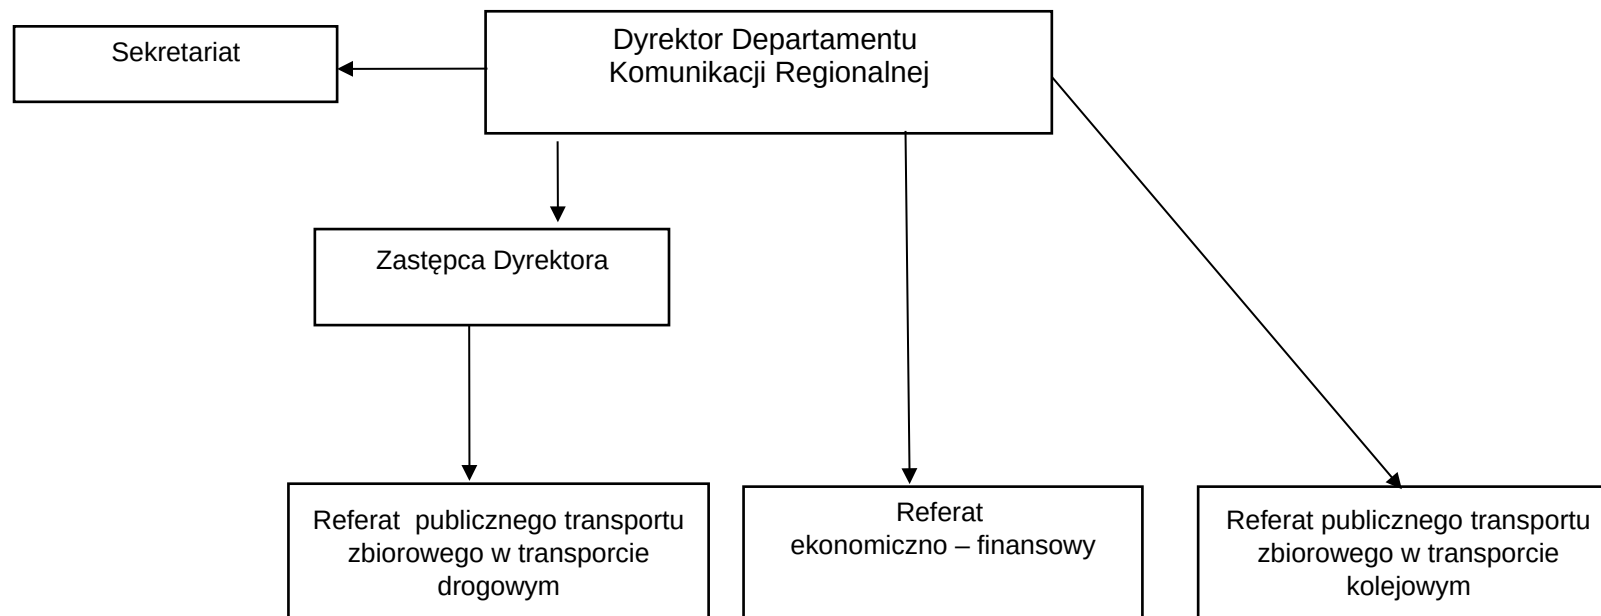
Sekretariat

Dyrektor Departamentu Komunikacji Regionalnej

Zastępca Dyrektora

Referat publicznego transportu zbiorowego w transporcie drogowym

Referat ekonomiczno – finansowy

Referat publicznego transportu zbiorowego w transporcie kolejowym